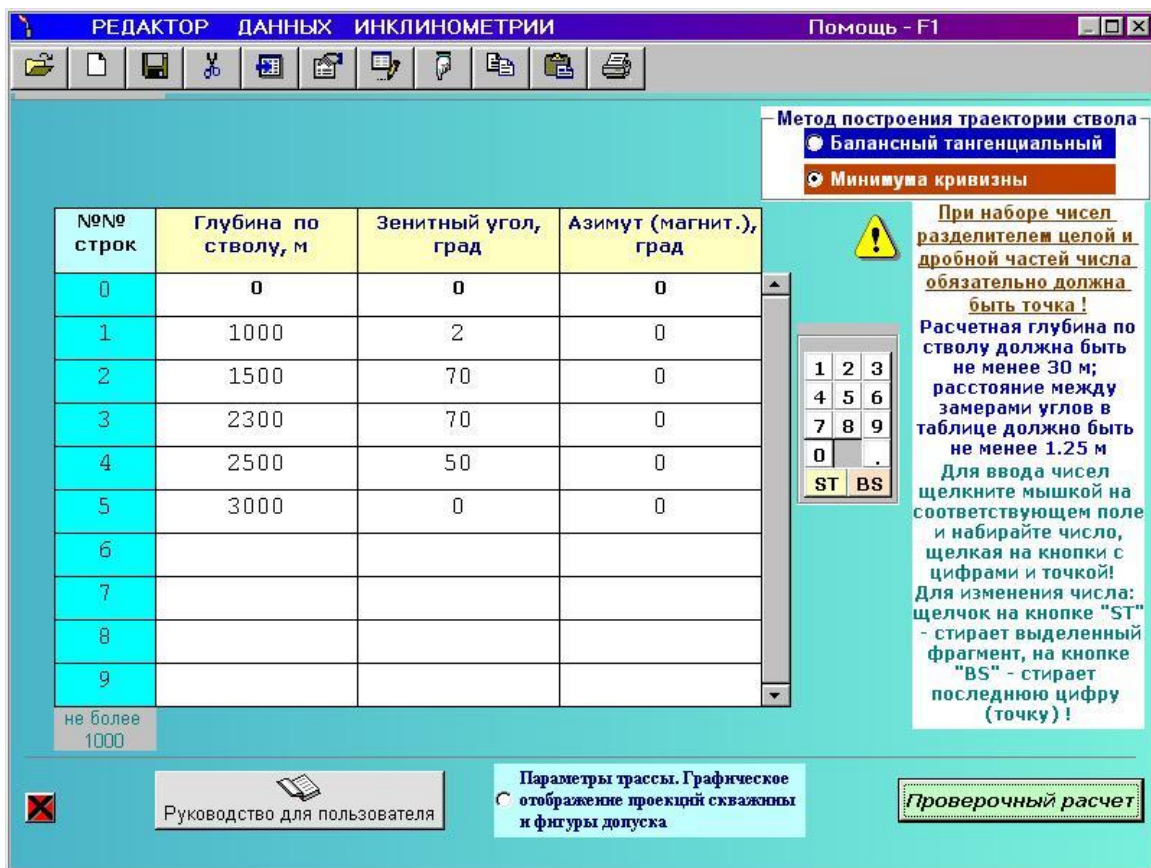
РЕДАКТОР ДАННЫХ ИНКЛИНОМЕТРИИ

Помощь - F1

Метод построения траектории ствола

Балансный тангенциальный

Минимума кривизны

| №№ строк | Глубина по стволу, м | Зенитный угол, град | Азимут (магнит.), град |
|---|---|---|---|
| 0 | 0 | 0 | 0 |
| 1 | 1000 | 2 | 0 |
| 2 | 1500 | 70 | 0 |
| 3 | 2300 | 70 | 0 |
| 4 | 2500 | 50 | 0 |
| 5 | 3000 | 0 | 0 |
| 6 | | | |
| 7 | | | |
| 8 | | | |
| 9 | | | |

не более 1000

1 2 3
4 5 6
7 8 9
0 .
ST BS

При наборе чисел разделителем целой и дробной частей числа обязательно должна быть точка !

Расчетная глубина по стволу должна быть не менее 30 м; расстояние между замерами углов в таблице должно быть не менее 1.25 м

Для ввода чисел щелкните мышкой на соответствующем поле и набирайте число, щелкая на кнопки с цифрами и точкой! Для изменения числа: щелчок на кнопке "ST" - стирает выделенный фрагмент, на кнопке "BS" - стирает последнюю цифру (точку) !

Руководство для пользователя

Параметры трассы. Графическое отображение проекций скважины и фигуры допуска

Проверочный расчет